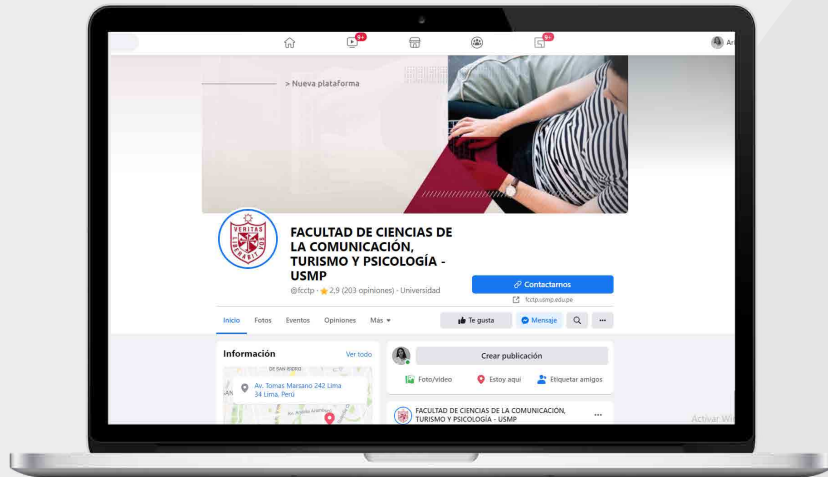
9+ 9+

An

> Nueva plataforma

VERITAS

FACULTAD DE CIENCIAS DE LA COMUNICACIÓN, TURISMO Y PSICOLOGÍA - USMP

@fcctp · ★ 2,9 (203 opiniones) · Universidad

Contactarnos

fcctp.usmp.edu.pe

Inicio Fotos Eventos Opiniones Más ▾

Te gusta Mensaje ···

Información Ver todo

Av. Tomas Marsano 242 Lima 34 Lima, Perú

Crear publicación

Foto/video Estoy aquí Etiquetar amigos

FACULTAD DE CIENCIAS DE LA COMUNICACIÓN, TURISMO Y PSICOLOGÍA - USMP ···

Activar Wi